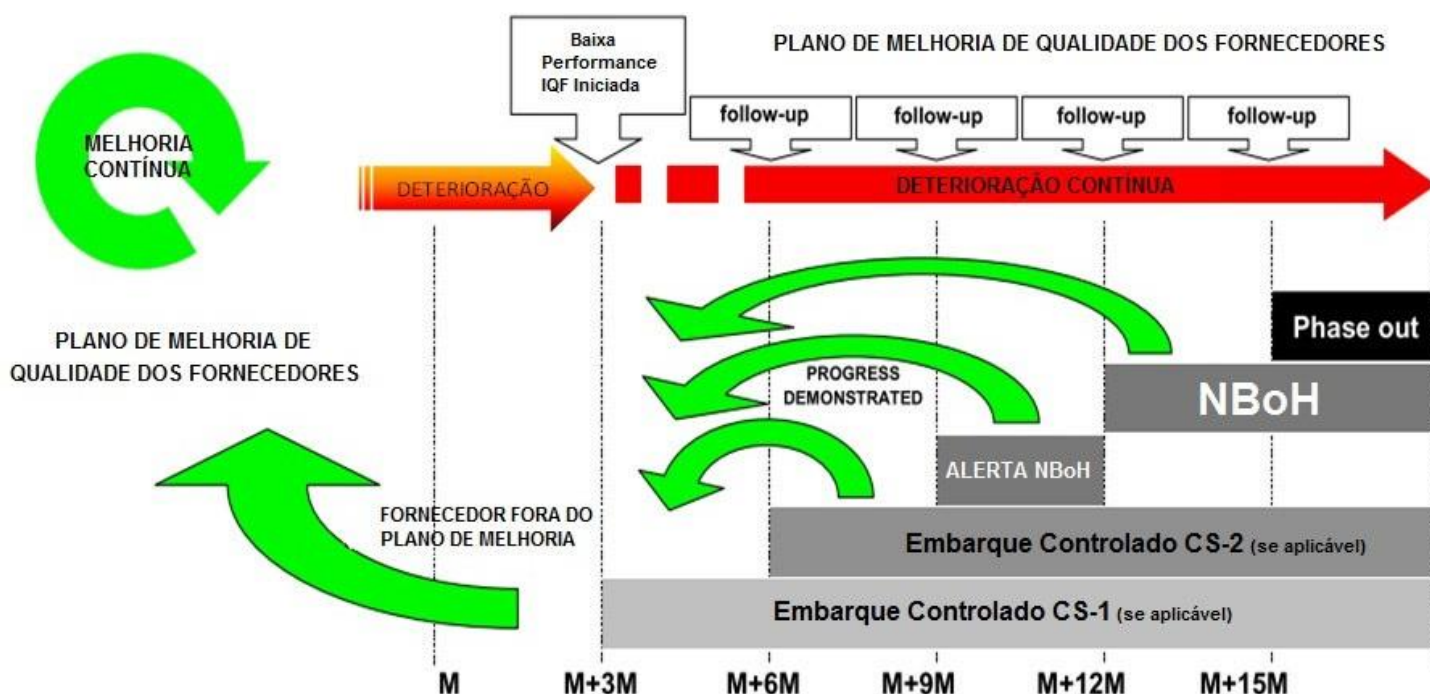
MELHORIA CONTÍNUA

Baixa Performance IQF Iniciada

PLANO DE MELHORIA DE QUALIDADE DOS FORNECEDORES

follow-up

follow-up

follow-up

follow-up

DETERIORAÇÃO

DETERIORAÇÃO CONTÍNUA

PLANO DE MELHORIA DE QUALIDADE DOS FORNECEDORES

Phase out

PROGRESS DEMONSTRATED

NBoH

ALERTA NBoH

FORNECEDOR FORA DO PLANO DE MELHORIA

Embarque Controlado CS-2 (se aplicável)

Embarque Controlado CS-1 (se aplicável)

M

M+3M

M+6M

M+9M

M+12M

M+15M